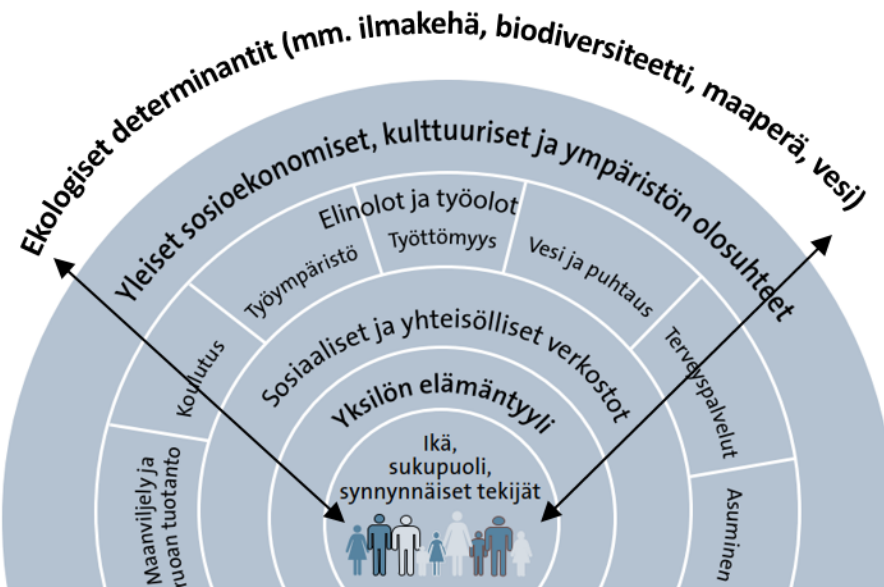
Ekologiset determinantit (mm. ilmakehä, biodiversiteetti, maaperä, vesi)

Yleiset sosioekonomiset, kulttuuriset ja ympäristön olosuhteet

Elinolot ja työolot

Työympäristö

Työttömyys

Vesi ja puhtaus

Koulutus

Terveyspalvelut

Maanviljely ja ruoan tuotanto

Asuminen

Sosiaaliset ja yhteisölliset verkostot

Yksilön elämäntyyli

Ikä, sukupuoli, synnynnäiset tekijät